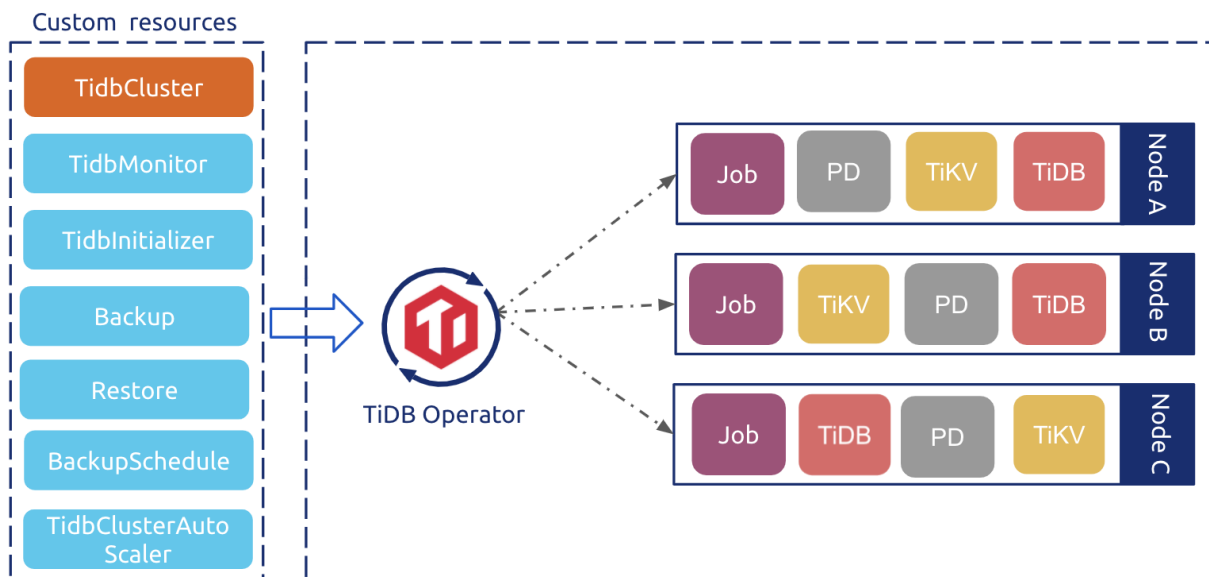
Custom resources

TidbCluster

TidbMonitor

TidbInitializer

Backup

Restore

BackupSchedule

TidbClusterAuto Scaler

TiDB Operator

Job PD TiKV TiDB Node A

Job TiKV PD TiDB Node B

Job TiDB PD TiKV Node C